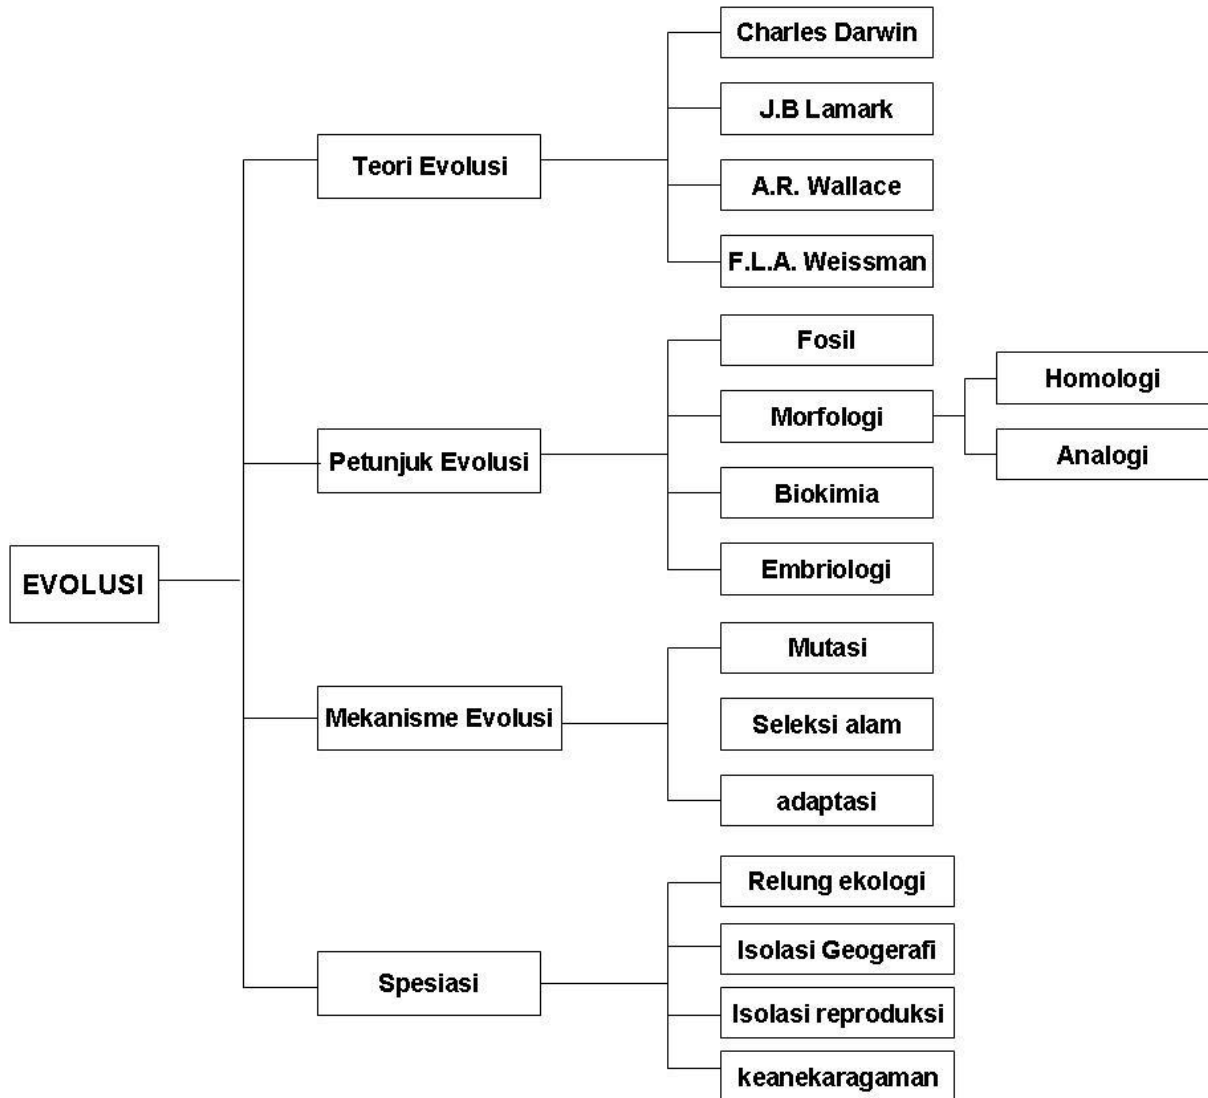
EVOLUSI

Teori Evolusi

Charles Darwin

J.B Lamark

A.R. Wallace

F.L.A. Weissman

Petunjuk Evolusi

Fosil

Morfologi

Homologi

Analogi

Biokimia

Embriologi

Mekanisme Evolusi

Mutasi

Seleksi alam

adaptasi

Spesiasi

Relung ekologi

Isolasi Geogerafi

Isolasi reproduksi

keanekaragaman